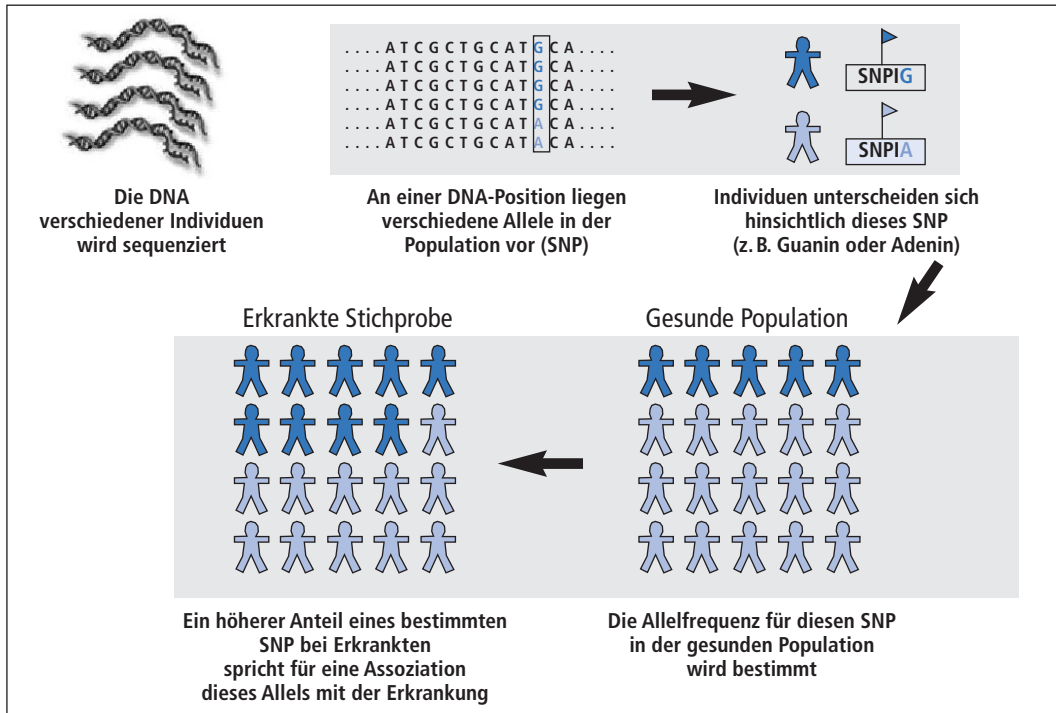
....ATCGCTGCATGCA....
....ATCGCTGCATGCA....
....ATCGCTGCATGCA....
....ATCGCTGCATGCA....
....ATCGCTGCATACA....
....ATCGCTGCATACA....

SNPIG

SNPIA

Die DNA verschiedener Individuen wird sequenziert

An einer DNA-Position liegen verschiedene Allele in der Population vor (SNP)

Individuen unterscheiden sich hinsichtlich dieses SNP (z. B. Guanin oder Adenin)

Erkrankte Stichprobe

Gesunde Population

Ein höherer Anteil eines bestimmten SNP bei Erkrankten spricht für eine Assoziation dieses Allels mit der Erkrankung

Die Allelfrequenz für diesen SNP in der gesunden Population wird bestimmt